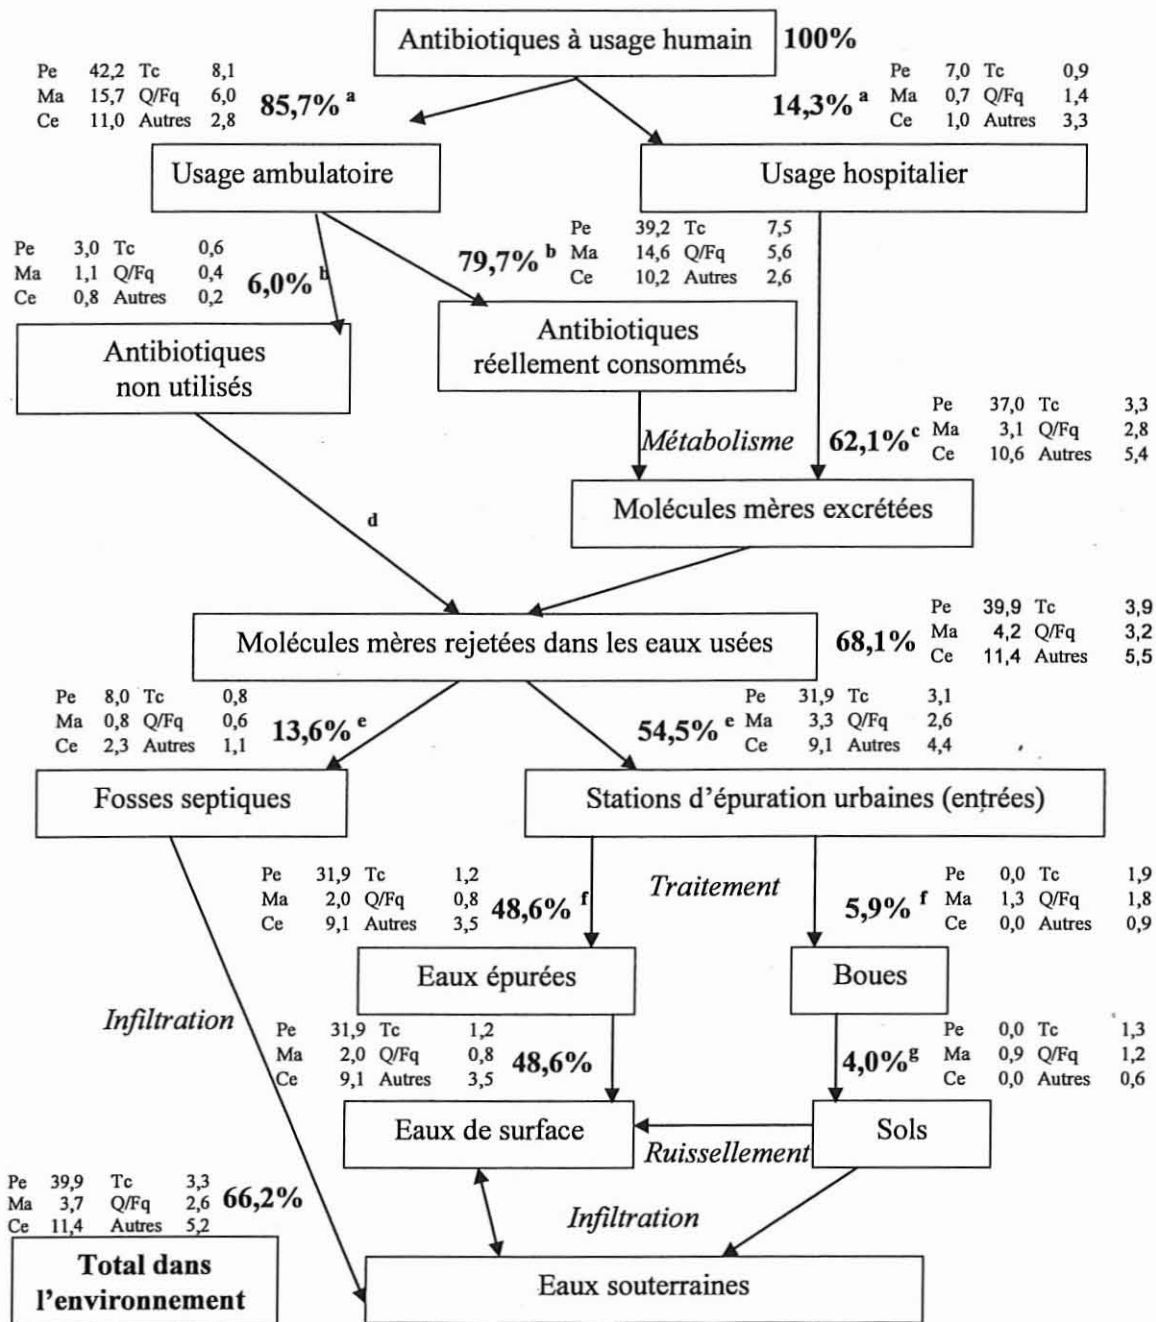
Antibiotiques à usage humain **100%**

| Pe | 42,2 | Tc | 8,1 |
|---|---|---|---|
| Ma | 15,7 | Q/Fq | 6,0 |
| Ce | 11,0 | Autres | 2,8 |

**85,7%** $^{a}$

**14,3%** $^{a}$

| Pe | 7,0 | Tc | 0,9 |
|---|---|---|---|
| Ma | 0,7 | Q/Fq | 1,4 |
| Ce | 1,0 | Autres | 3,3 |

Usage ambulatoire

Usage hospitalier

| Pe | 3,0 | Tc | 0,6 |
|---|---|---|---|
| Ma | 1,1 | Q/Fq | 0,4 |
| Ce | 0,8 | Autres | 0,2 |

**6,0%** $^{b}$

**79,7%** $^{b}$

| Pe | 39,2 | Tc | 7,5 |
|---|---|---|---|
| Ma | 14,6 | Q/Fq | 5,6 |
| Ce | 10,2 | Autres | 2,6 |

Antibiotiques non utilisés

Antibiotiques réellement consommés

Métabolisme

**62,1%** $^{c}$

| Pe | 37,0 | Tc | 3,3 |
|---|---|---|---|
| Ma | 3,1 | Q/Fq | 2,8 |
| Ce | 10,6 | Autres | 5,4 |

Molécules mères excrétées

d

Molécules mères rejetées dans les eaux usées **68,1%**

| Pe | 39,9 | Tc | 3,9 |
|---|---|---|---|
| Ma | 4,2 | Q/Fq | 3,2 |
| Ce | 11,4 | Autres | 5,5 |

| Pe | 8,0 | Tc | 0,8 |
|---|---|---|---|
| Ma | 0,8 | Q/Fq | 0,6 |
| Ce | 2,3 | Autres | 1,1 |

**13,6%** $^{e}$

**54,5%** $^{e}$

| Pe | 31,9 | Tc | 3,1 |
|---|---|---|---|
| Ma | 3,3 | Q/Fq | 2,6 |
| Ce | 9,1 | Autres | 4,4 |

Fosses septiques

Stations d'épuration urbaines (entrées)

| Pe | 31,9 | Tc | 1,2 |
|---|---|---|---|
| Ma | 2,0 | Q/Fq | 0,8 |
| Ce | 9,1 | Autres | 3,5 |

**48,6%** $^{f}$

Traitement

**5,9%** $^{f}$

| Pe | 0,0 | Tc | 1,9 |
|---|---|---|---|
| Ma | 1,3 | Q/Fq | 1,8 |
| Ce | 0,0 | Autres | 0,9 |

Eaux épurées

Boues

Infiltration

| Pe | 31,9 | Tc | 1,2 |
|---|---|---|---|
| Ma | 2,0 | Q/Fq | 0,8 |
| Ce | 9,1 | Autres | 3,5 |

**48,6%**

**4,0%** $^{g}$

| Pe | 0,0 | Tc | 1,3 |
|---|---|---|---|
| Ma | 0,9 | Q/Fq | 1,2 |
| Ce | 0,0 | Autres | 0,6 |

Eaux de surface

Ruissellement

Sols

| Pe | 39,9 | Tc | 3,3 |
|---|---|---|---|
| Ma | 3,7 | Q/Fq | 2,6 |
| Ce | 11,4 | Autres | 5,2 |

**66,2%**

Infiltration

**Total dans l'environnement**

Eaux souterraines